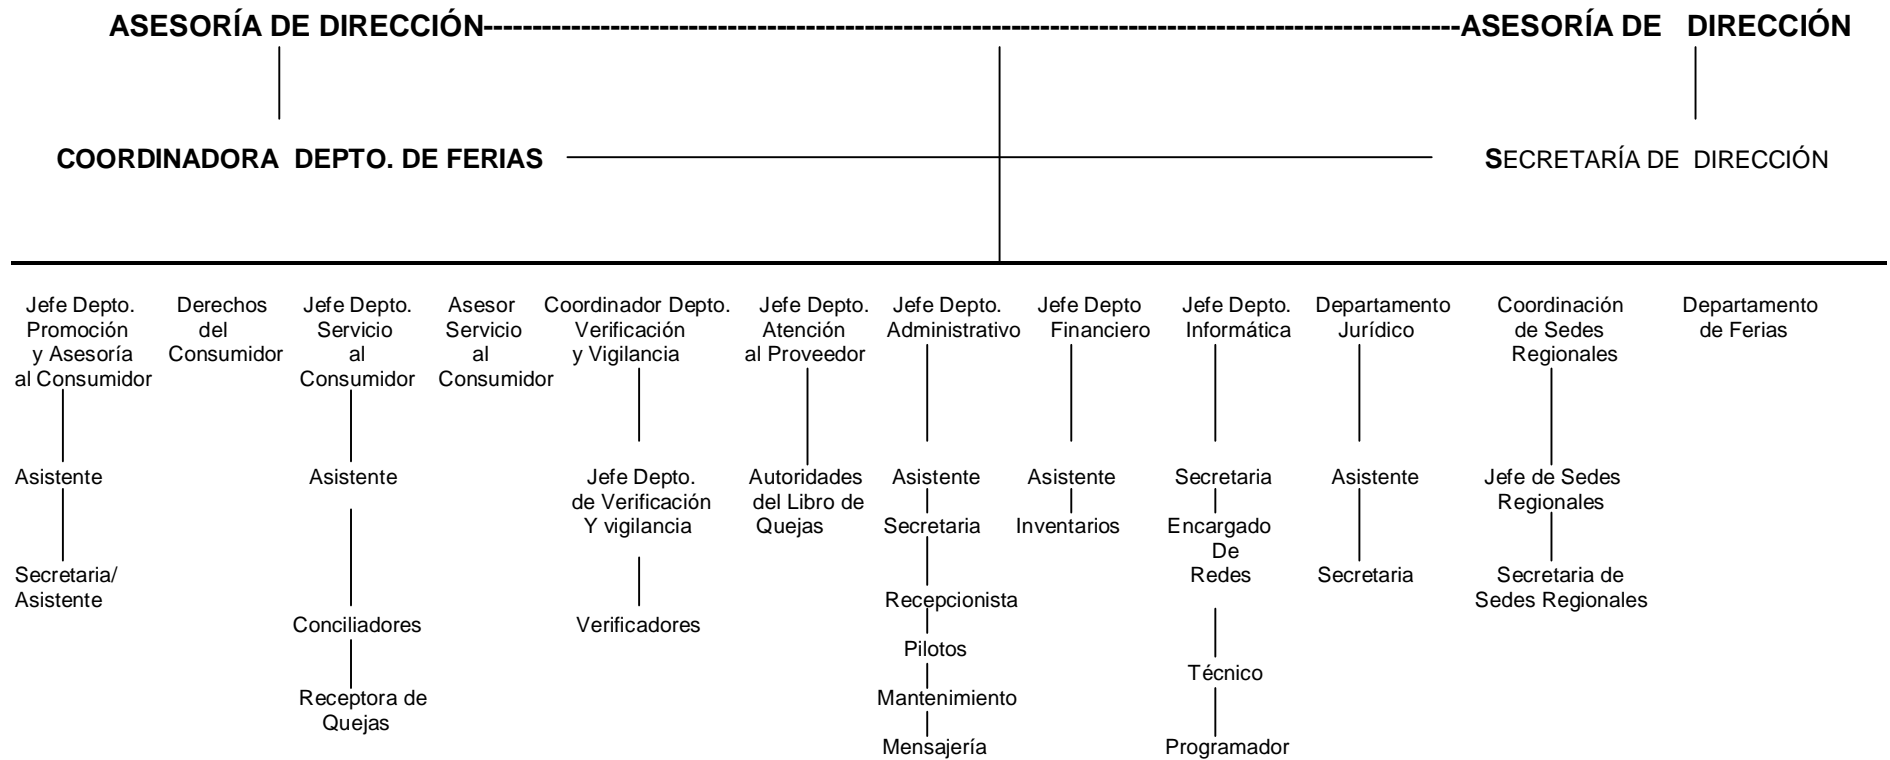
ASESORÍA DE DIRECCIÓN------------------------------------------------------------------------------------------------ASESORÍA DE DIRECCIÓN

COORDINADORA DEPTO. DE FERIAS

SECRETARÍA DE DIRECCIÓN

Jefe Depto. Promoción y Asesoría al Consumidor

Asistente

Secretaria/ Asistente

Derechos del Consumidor

Jefe Depto. Servicio al Consumidor

Asistente

Conciliadores

Receptora de Quejas

Asesor Servicio al Consumidor

Coordinador Depto. Verificación y Vigilancia

Jefe Depto. de Verificación Y vigilancia

Verificadores

Jefe Depto. Atención al Proveedor

Autoridades del Libro de Quejas

Jefe Depto. Administrativo

Asistente

Secretaria

Recepcionista

Pilotos

Mantenimiento

Mensajería

Jefe Depto Financiero

Asistente

Inventarios

Jefe Depto. Informática

Secretaria

Encargado De Redes

Técnico

Programador

Departamento Jurídico

Asistente

Secretaria

Coordinación de Sedes Regionales

Jefe de Sedes Regionales

Secretaria de Sedes Regionales

Departamento de Ferias